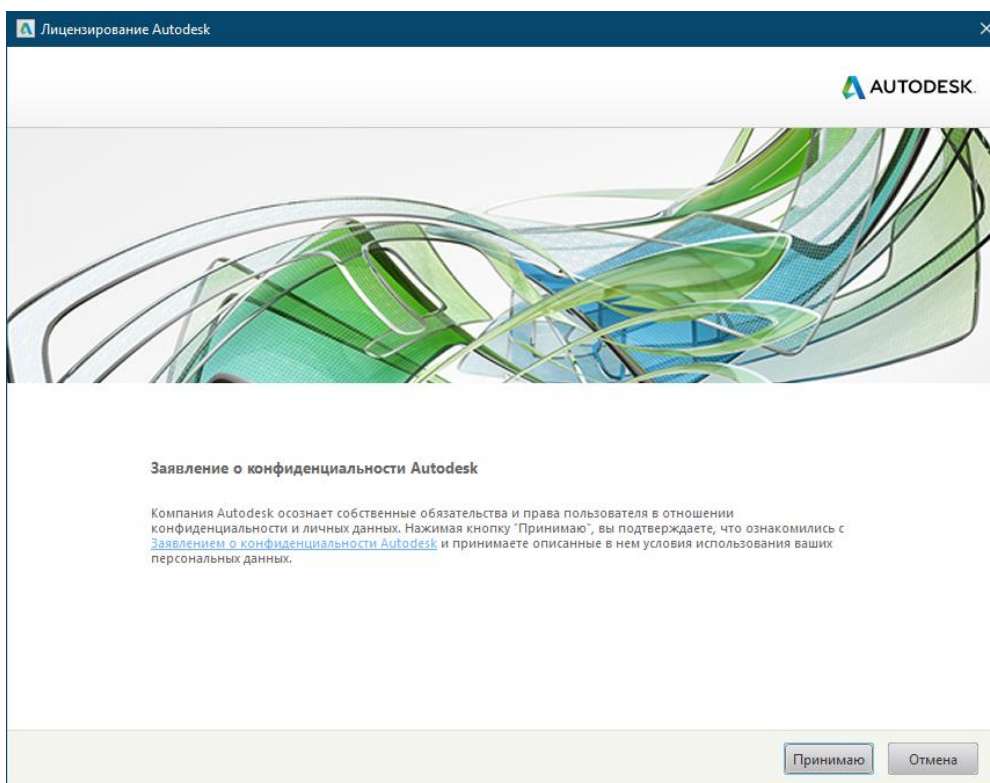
Лицензирование Autodesk

AUTODESK.

Заявление о конфиденциальности Autodesk

Компания Autodesk осознает собственные обязательства и права пользователя в отношении конфиденциальности и личных данных. Нажимая кнопку "Принимаю", вы подтверждаете, что ознакомились с Заявлением о конфиденциальности Autodesk и принимаете описанные в нем условия использования ваших персональных данных.

Принимаю

Отмена